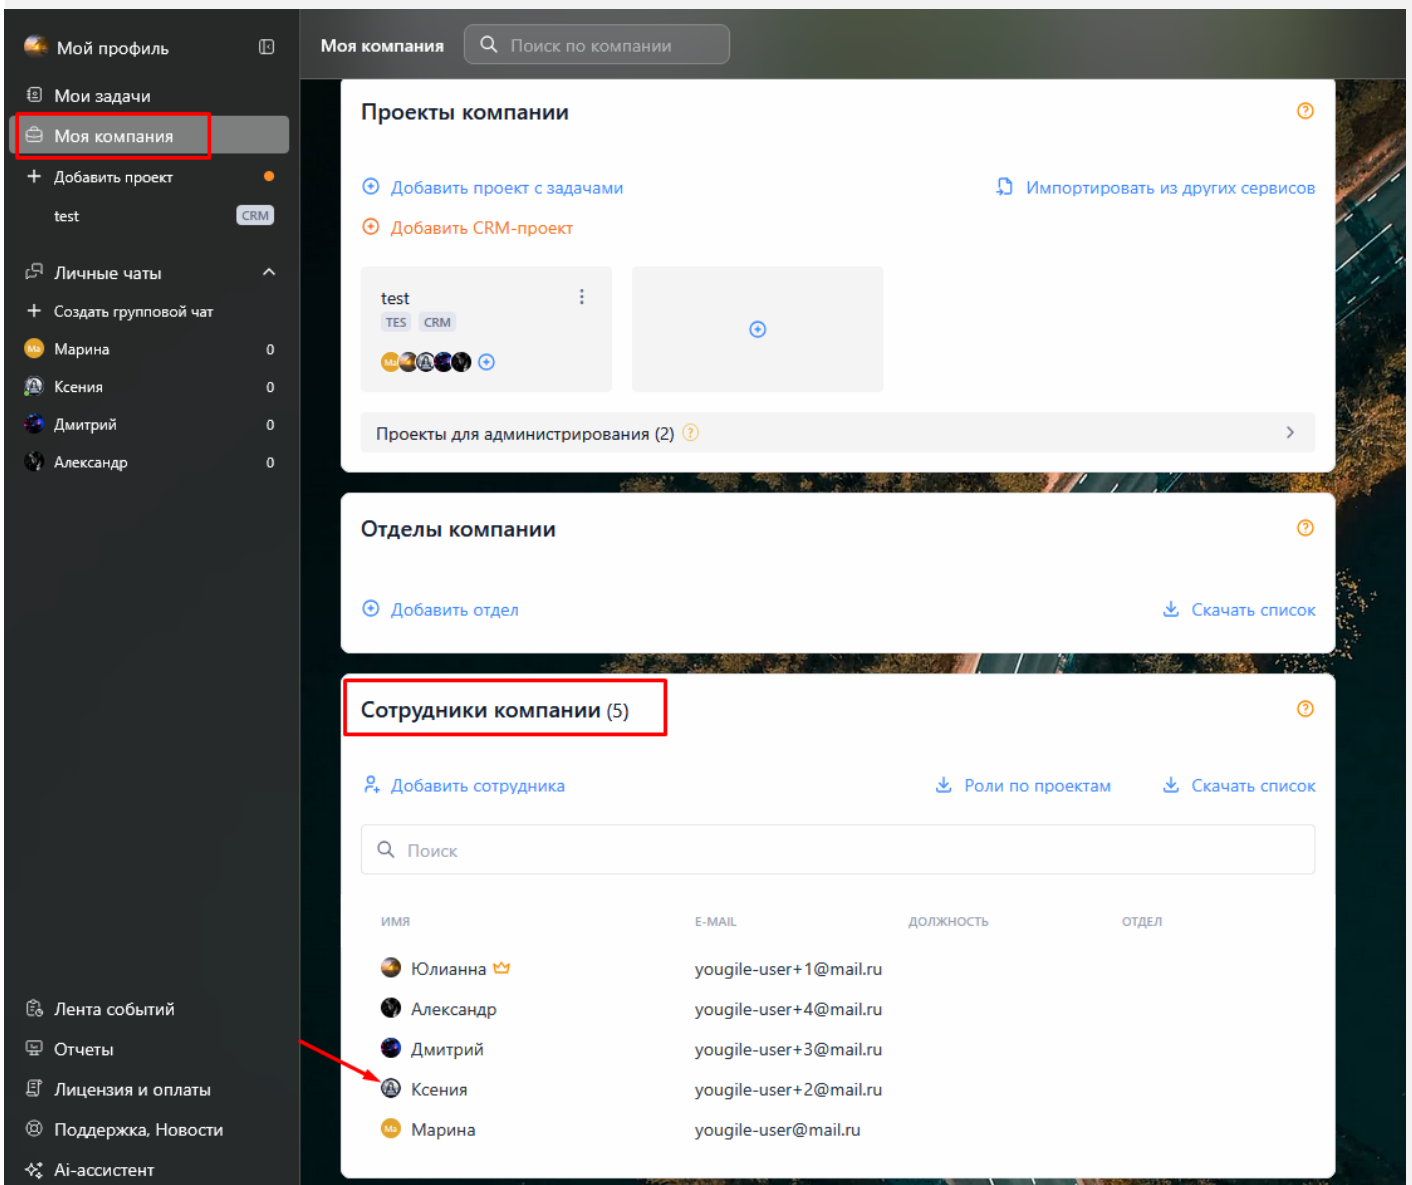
Мой профиль

Мои задачи

Моя компания

Добавить проект

test CRM

Личные чаты

Создать групповой чат

Марина 0

Ксения 0

Дмитрий 0

Александр 0

Лента событий

Отчеты

Лицензия и оплаты

Поддержка, Новости

Ai-ассистент

Моя компания

Поиск по компании

Проекты компании

Добавить проект с задачами

Импортировать из других сервисов

Добавить CRM-проект

test
TES CRM

Проекты для администрирования (2)

Отделы компании

Добавить отдел

Скачать список

Сотрудники компании (5)

Добавить сотрудника

Роли по проектам

Скачать список

Поиск

| ИМЯ | E-MAIL | ДОЛЖНОСТЬ | ОТДЕЛ |
|---|---|---|---|
| Юлианна | yougile-user+1@mail.ru | | |
| Александр | yougile-user+4@mail.ru | | |
| Дмитрий | yougile-user+3@mail.ru | | |
| Ксения | yougile-user+2@mail.ru | | |
| Марина | yougile-user@mail.ru | | |